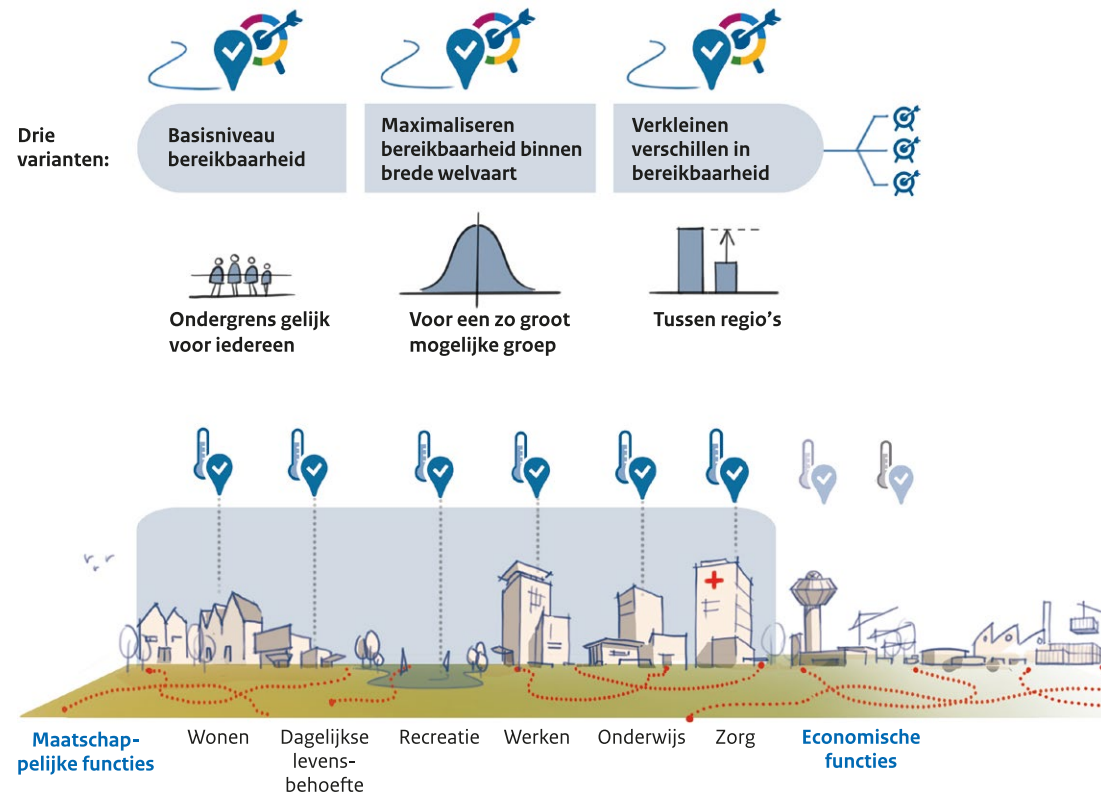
Drie varianten:

Basisniveau bereikbaarheid

Maximaliseren bereikbaarheid binnen brede welvaart

Verkleinen verschillen in bereikbaarheid

Ondergrens gelijk voor iedereen

Voor een zo groot mogelijke groep

Tussen regio's

Maatschappelijke functies

Wonen

Dagelijkse levensbehoefte

Recreatie

Werken

Onderwijs

Zorg

Economische functies